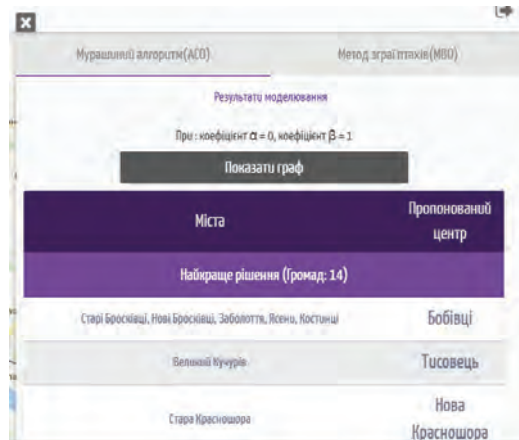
×

Мурашиний алгоритм(ACO)

Метод зграї птахів(MBO)

Результати моделювання

При : коефіцієнт $\alpha = 0$, коефіцієнт $\beta = 1$

Показати граф

| Міста | Пропонований центр |
|---|---|
| Найкраще рішення (Громад: 14) | |
| Старі Бросківці, Нові Бросківці, Заболоття, Ясени, Костинці | Бобівці |
| Великий Кучурів | Тисовець |
| Стара Красношора | Нова Красношора |